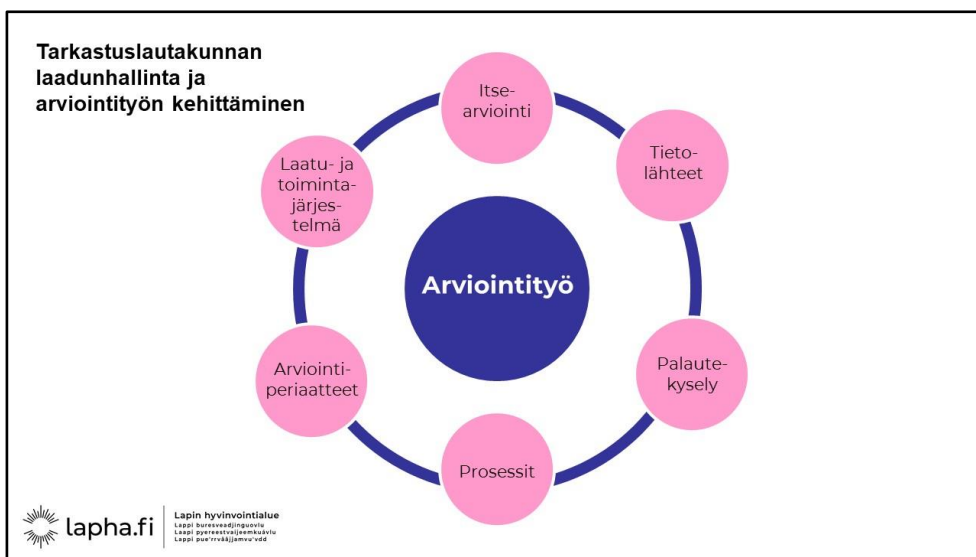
Tarkastuslautakunnan laadunhallinta ja arviointityön kehittäminen

Itse-arviointi

Tieto-lähteet

Palaute-kysely

Prosessit

Arviointi-periaatteet

Laatu- ja toiminta-järjes-telmä

Arviointityö

lapha.fi

Lapin hyvinvointialue
Lappi buresveadjinguovlu
Lappi pyereestvaijeemkuávlu
Lappi pue'rrvââjjamvu'vdd